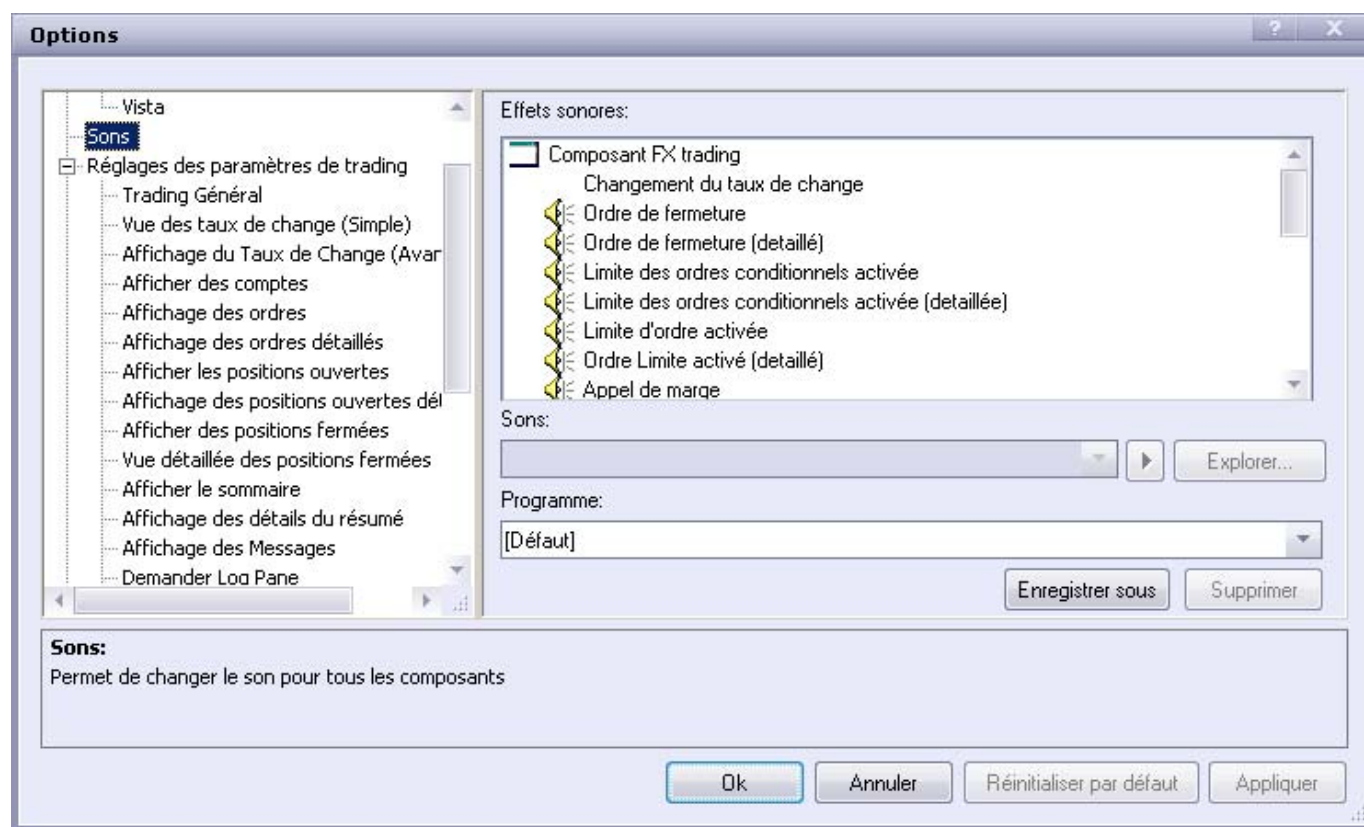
Options

? X

Vista
Sons
Réglages des paramètres de trading
Trading Général
Vue des taux de change (Simple)
Affichage du Taux de Change (Avar
Afficher des comptes
Affichage des ordres
Affichage des ordres détaillés
Afficher les positions ouvertes
Affichage des positions ouvertes dét
Afficher des positions fermées
Vue détaillée des positions fermées
Afficher le sommaire
Affichage des détails du résumé
Affichage des Messages
Demander Log Pane

Effets sonores:

Composant FX trading
Changement du taux de change
Ordre de fermeture
Ordre de fermeture (detaillé)
Limite des ordres conditionnels activée
Limite des ordres conditionnels activée (detaillée)
Limite d'ordre activée
Ordre Limite activé (detaillé)
Appel de marge

Sons:

Explorer...

Programme:

[Défaut]

Enregistrer sous

Supprimer

Sons:
Permet de changer le son pour tous les composants

Ok

Annuler

Réinitialiser par défaut

Appliquer